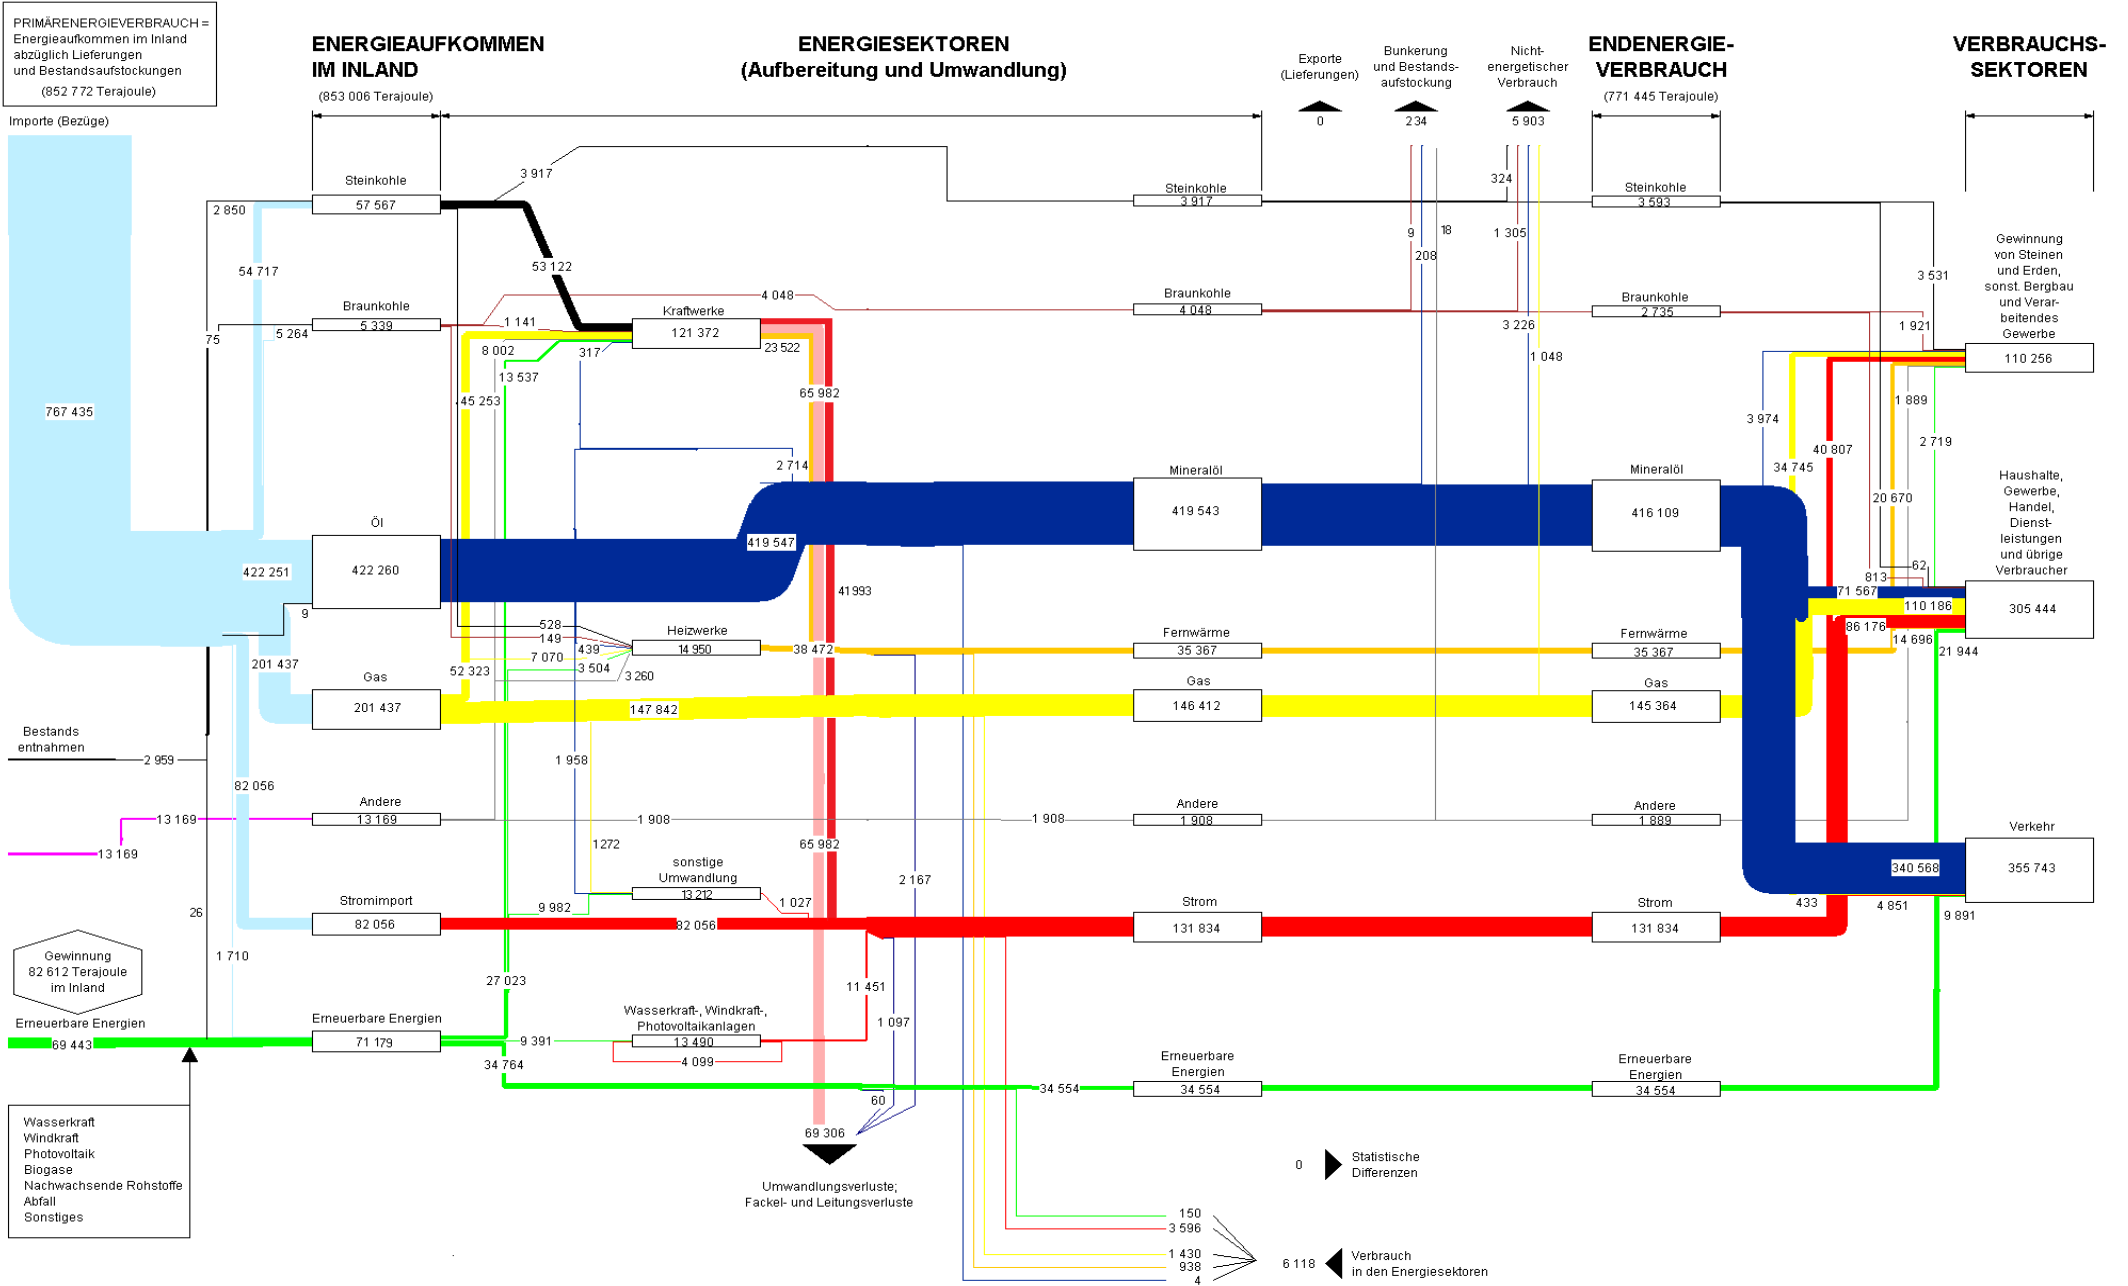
PRIMÄRENERGIEVERBRAUCH = Energieaufkommen im Inland abzüglich Lieferungen und Bestandsaufstockungen
(852 772 Terajoule)

ENERGIEAUFKOMMEN IM INLAND
(853 006 Terajoule)

ENERGIESEKTOREN
(Aufbereitung und Umwandlung)

Exporte (Lieferungen)
0

Bunkerung und Bestandsaufstockung
234

Nicht-energetischer Verbrauch
5 903

ENDENERGIE-VERBRAUCH
(771 445 Terajoule)

VERBRAUCHS-SEKTOREN

Importe (Bezüge)

767 435

2 850
54 717
75
5 264
422 251
9
201 437
Bestands entnahmen
2 959
82 056
13 169
13 169
26
1 710

Gewinnung 82 612 Terajoule im Inland

Erneuerbare Energien
69 443

Wasserkraft
Windkraft
Photovoltaik
Biogase
Nachwachsende Rohstoffe
Abfall
Sonstiges

Steinkohle
57 567
3 917
53 122

Braunkohle
5 339
1 141
4 048
8 002
13 537
317
45 253

Kraftwerke
121 372
23 522
65 982
2 714

Öl
422 260
419 547
41 993

528
149
439
7 070
3 504
3 260
52 323

Heizwerke
14 950
38 472

Gas
201 437
147 842
1 958

Andere
13 169
1 908
1 272

sonstige Umwandlung
13 212
1 027
65 982
2 167

Stromimport
82 056
9 982
82 056

27 023
11 451
1 097

Erneuerbare Energien
71 179
9 391
34 764

Wasserkraft-, Windkraft-, Photovoltaikanlagen
13 490
4 099

60
69 306
Umwandlungsverluste; Fackel- und Leitungsverluste

Steinkohle
3 917

Braunkohle
4 048

Mineralöl
419 543

Fernwärme
35 367

Gas
146 412

Andere
1 908

Strom
131 834

Erneuerbare Energien
34 554
34 554

9
208
18
324
1 305
3 226
1 048

0
Statistische Differenzen

150
3 596
1 430
938
4
6 118
Verbrauch in den Energiesektoren

Steinkohle
3 593

Braunkohle
2 735

Mineralöl
416 109

Fernwärme
35 367

Gas
145 364

Andere
1 889

Strom
131 834

Erneuerbare Energien
34 554

3 531
1 921
3 974
34 745
40 807
1 889
2 719
20 670
813
62
71 567
110 186
86 176
14 696
21 944
340 568
433
4 851
9 891

Gewinnung von Steinen und Erden, sonst. Bergbau und Verarbeitendes Gewerbe
110 256

Haushalte, Gewerbe, Handel, Dienstleistungen und übrige Verbraucher
305 444

Verkehr
355 743